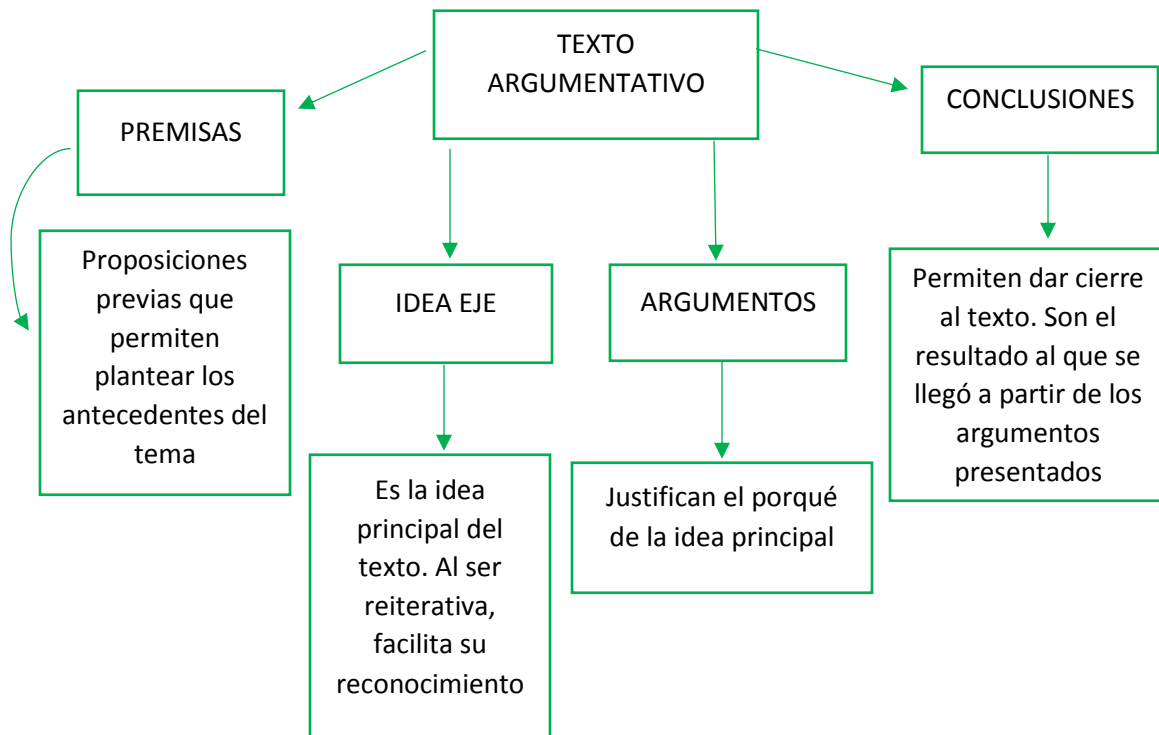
TEXTO ARGUMENTATIVO

PREMISAS

Proposiciones previas que permiten plantear los antecedentes del tema

IDEA EJE

Es la idea principal del texto. Al ser reiterativa, facilita su reconocimiento

ARGUMENTOS

Justifican el porqué de la idea principal

CONCLUSIONES

Permiten dar cierre al texto. Son el resultado al que se llegó a partir de los argumentos presentados